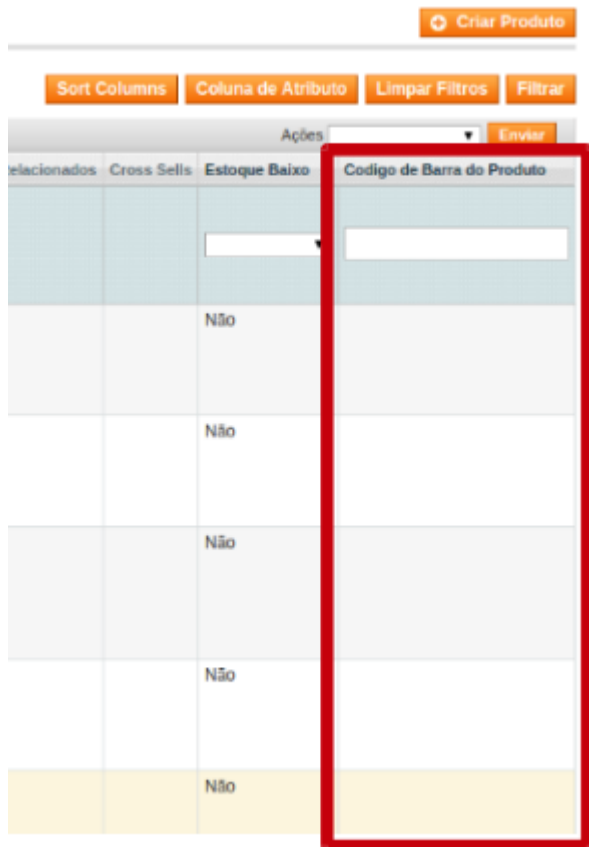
Criar Produto

Sort Columns | Coluna de Atributo | Limpar Filtros | Filtrar

Ações | Enviar

| elacionados | Cross Sells | Estoque Baixo | Codigo de Barra do Produto |
|---|---|---|---|
| | | | |
| | | Não | |
| | | Não | |
| | | Não | |
| | | Não | |
| | | Não | |